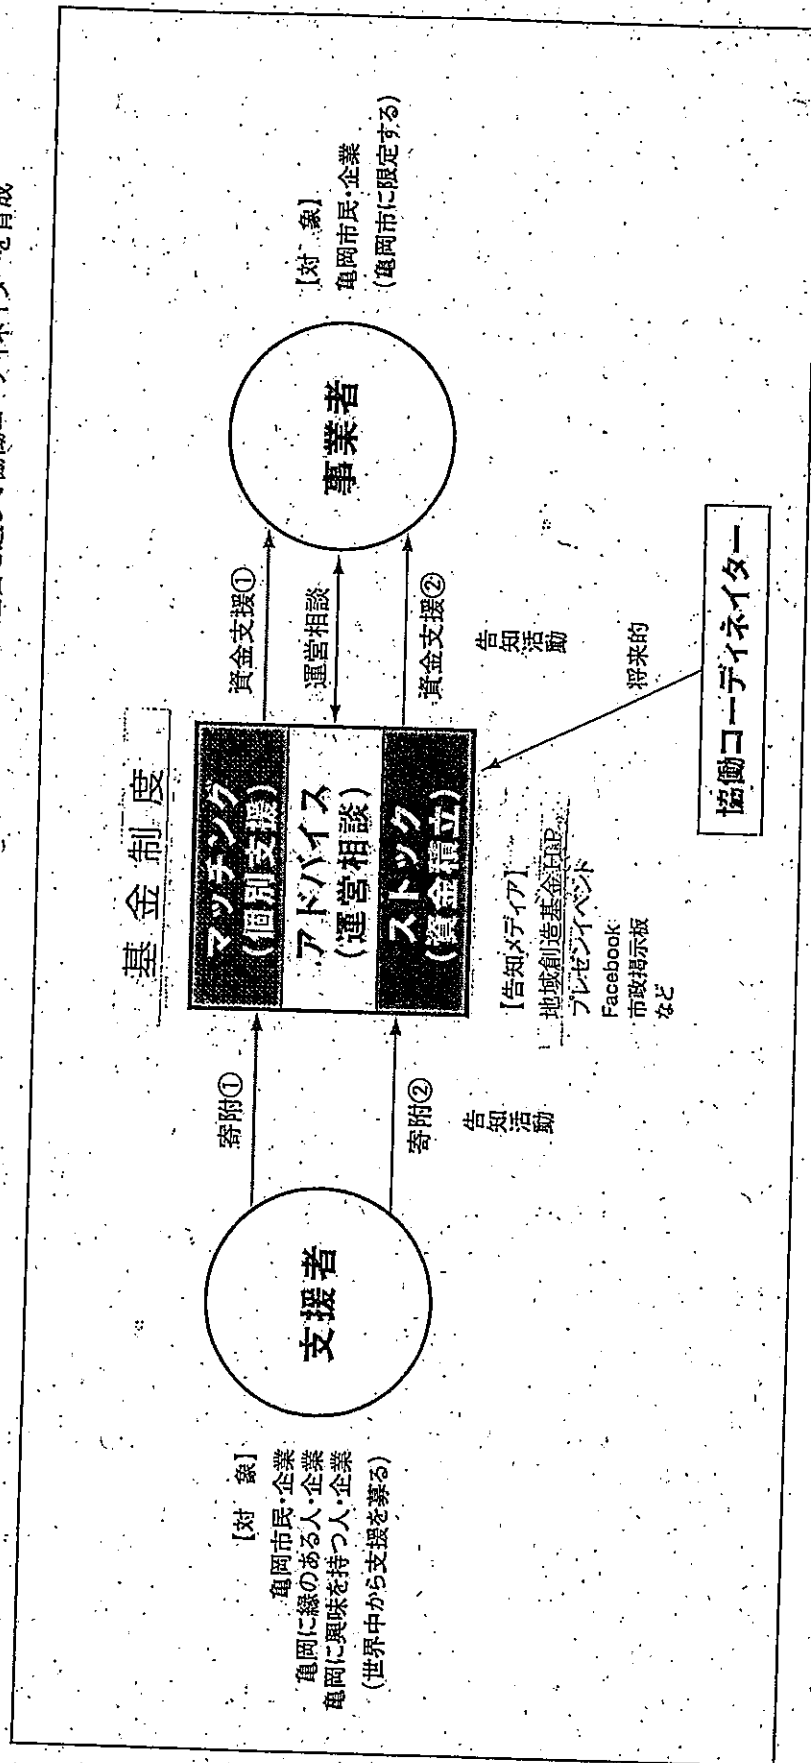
基金制度

マッチング
(個別支援)

アドバイス
(運営相談)

ストック
(資金積立)

支援者

【対　象】
亀岡市民・企業
亀岡に縁のある人・企業
亀岡に興味を持つ人・企業
(世界中から支援を募る)

寄附①

寄附②

告知活動

事業者

【対　象】
亀岡市民・企業
(亀岡市に限定する)

資金支援①

運営相談

資金支援②

告知活動

【告知メディア】
地域創造基金HP
プレゼンイベント
Facebook
市政掲示板
など

将来的

協働コーディネイター